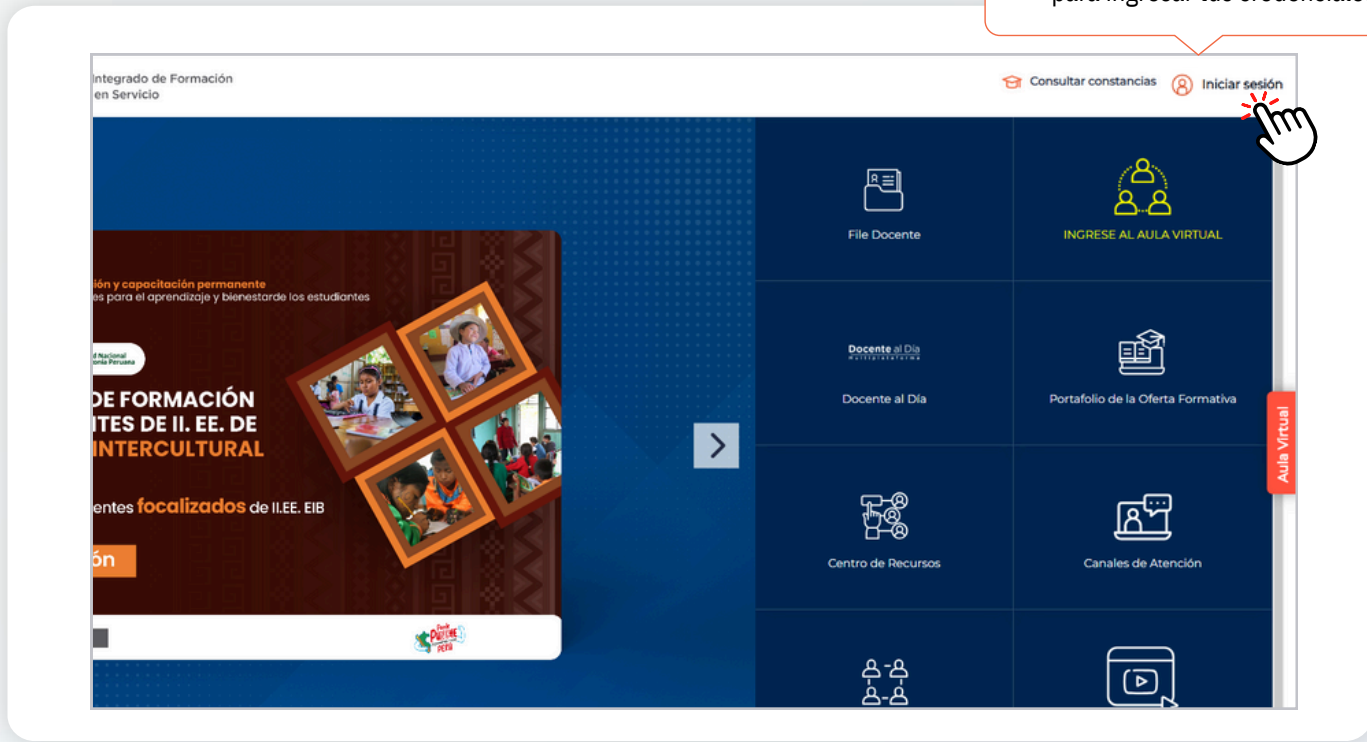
para ingresar tus credenciales

Integrado de Formación
en Servicio

Consultar constancias

Iniciar sesión

ión y capacitación permanente
es para el aprendizaje y bienestarde los estudiantes

d Nacional
onía Peruana

DE FORMACIÓN
ITES DE II. EE. DE
INTERCULTURAL

entes focalizados de II.EE. EIB

ón

File Docente

INGRESE AL AULA VIRTUAL

Docente al Día

Docente al Día

Portafolio de la Oferta Formativa

Aula Virtual

Centro de Recursos

Canales de Atención